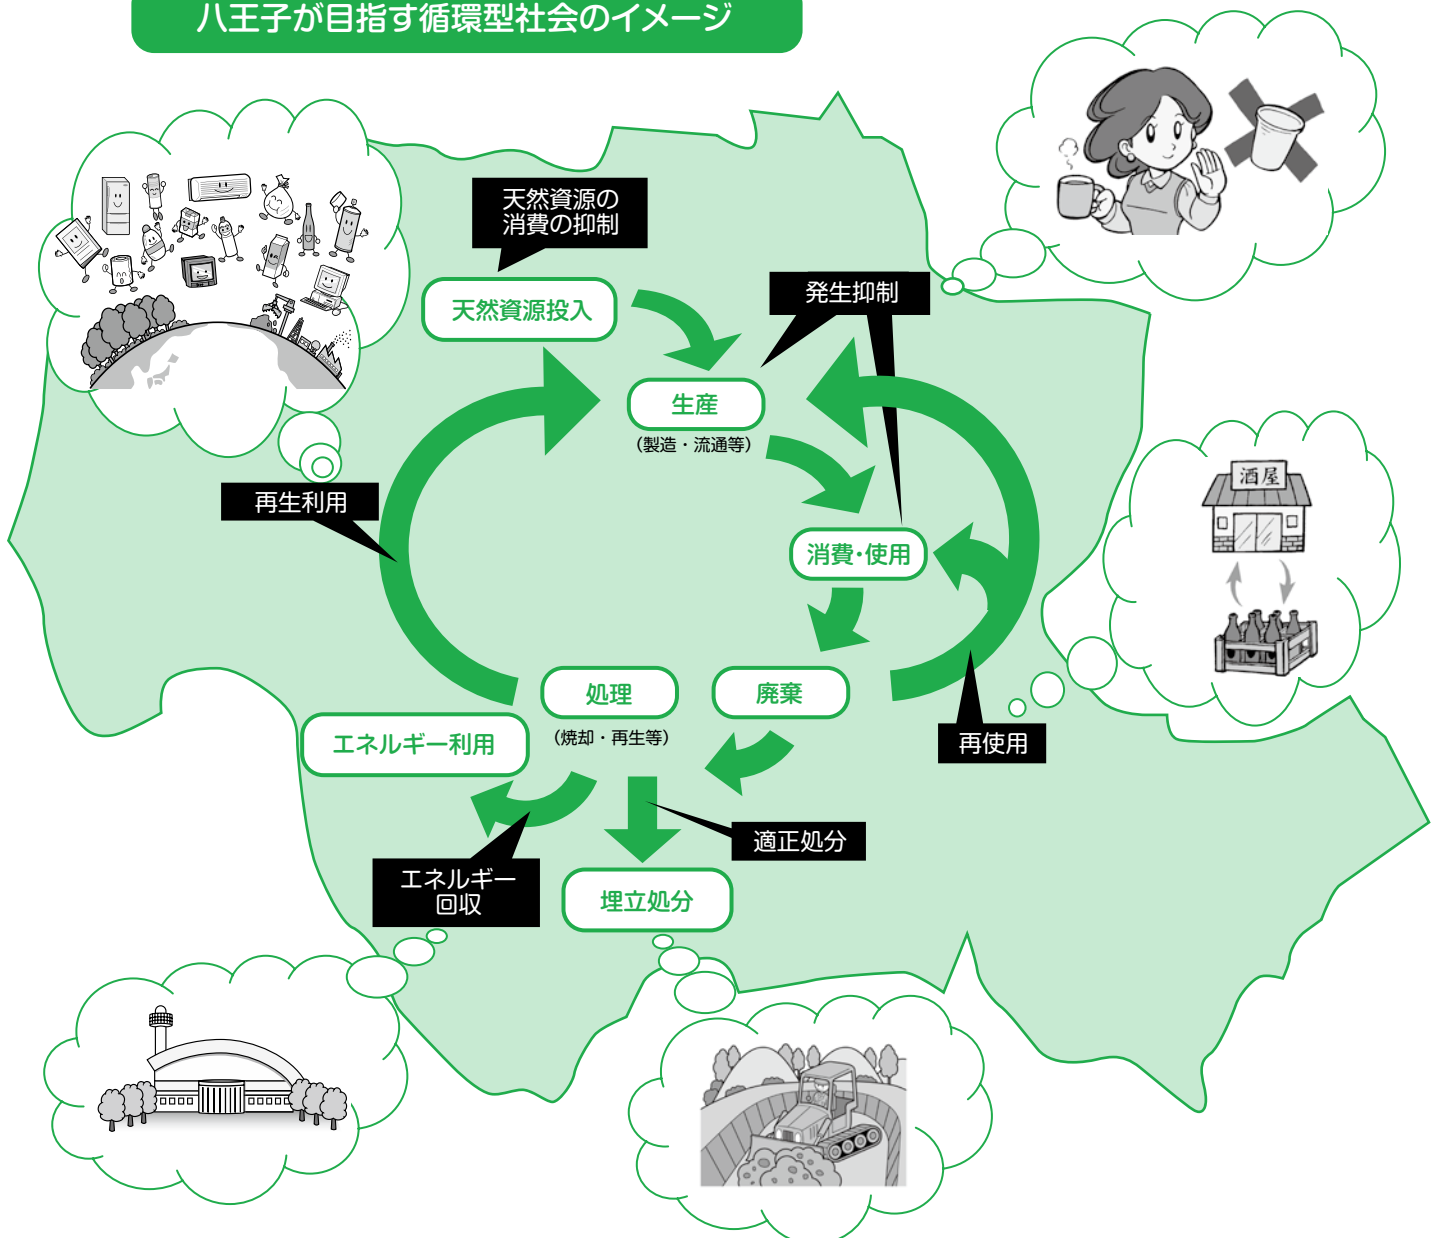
八王子が目指す循環型社会のイメージ

天然資源の消費の抑制

天然資源投入

発生抑制

生産
（製造・流通等）

再生利用

消費・使用

処理
（焼却・再生等）

廃棄

再使用

エネルギー利用

適正処分

エネルギー回収

埋立処分

酒屋